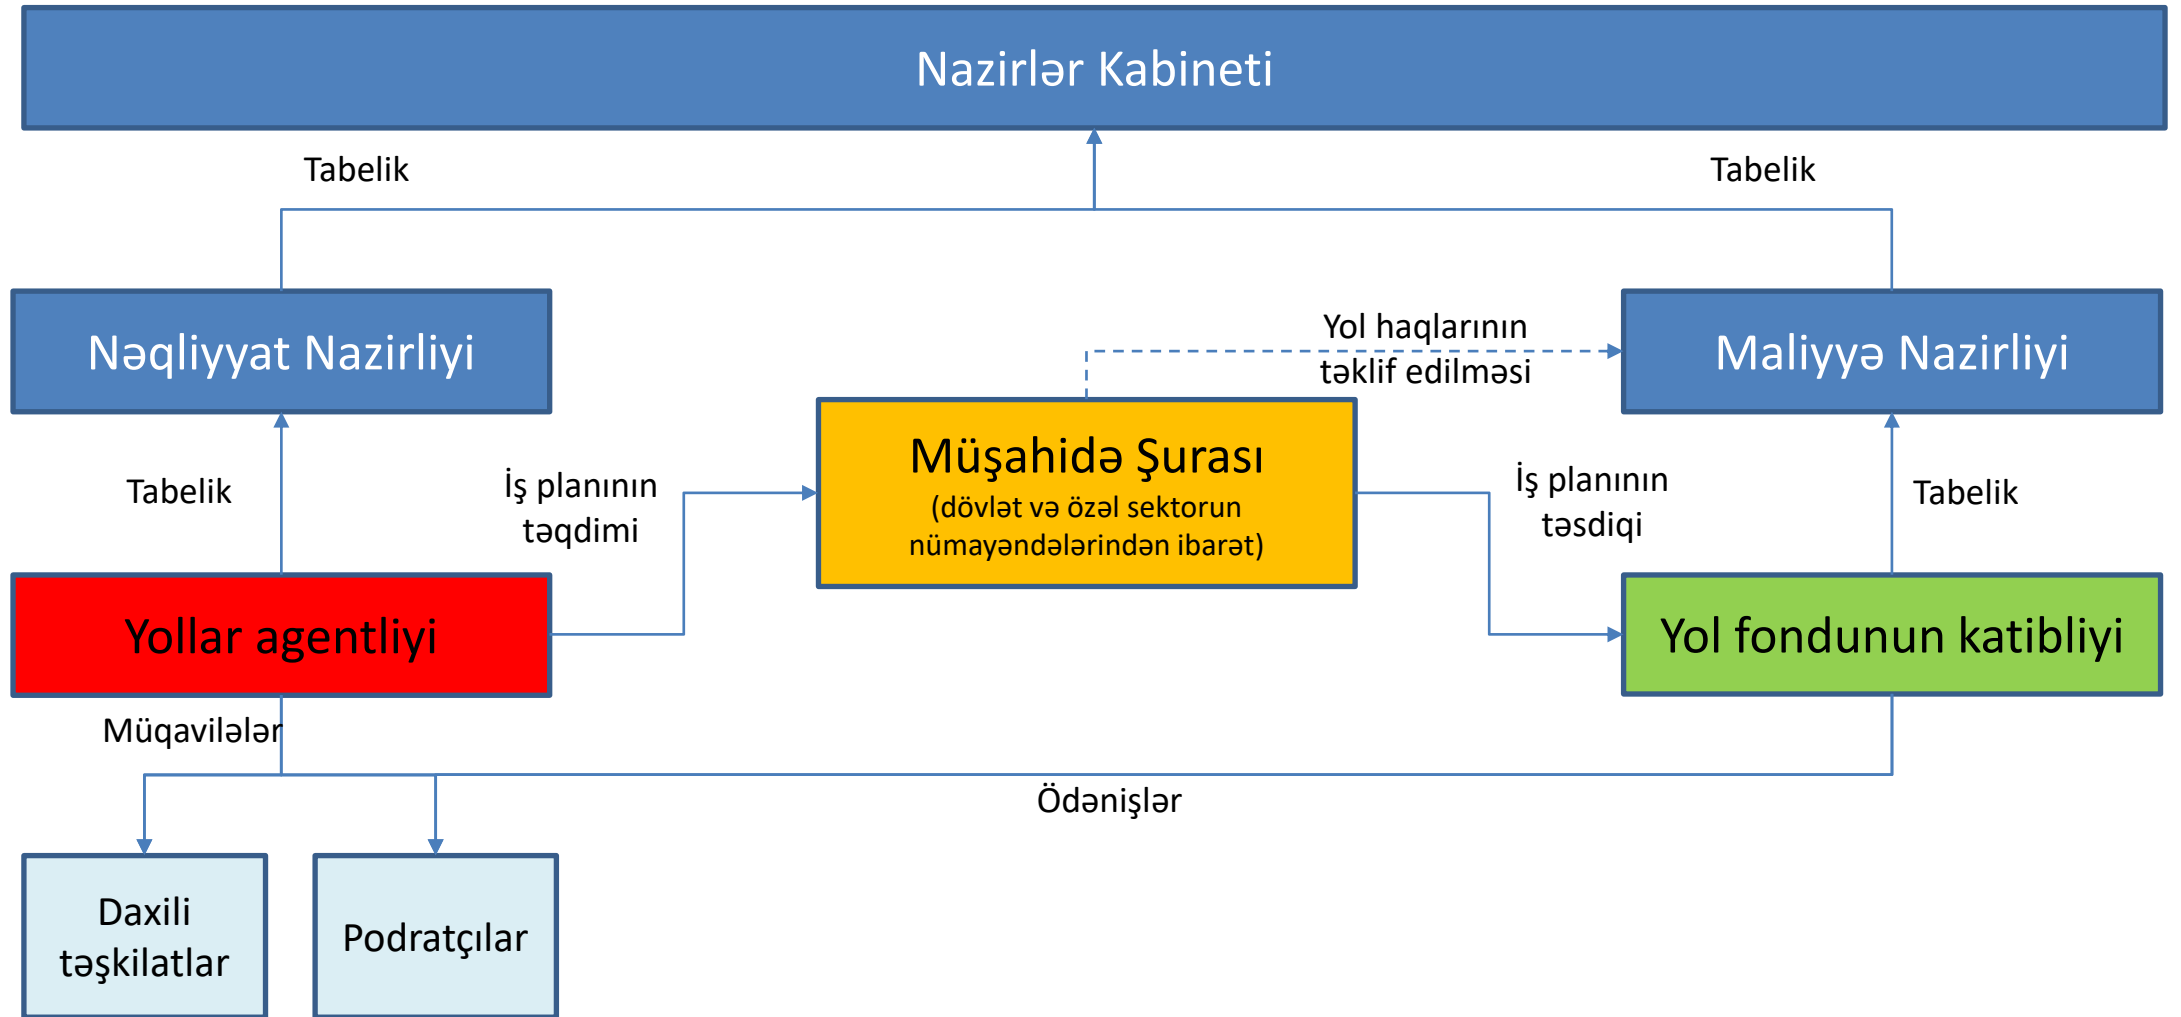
Nazirlər Kabineti

Tabelik

Tabelik

Nəqliyyat Nazirliyi

Yol haqlarının təklif edilməsi

Maliyyə Nazirliyi

Müşahidə Şurası
(dövlət və özəl sektorun nümayəndələrindən ibarət)

Tabelik

İş planının təqdimi

İş planının təsdiqi

Tabelik

Yollar agentliyi

Yol fondunun katibliyi

Müqavilələr

Ödənişlər

Daxili təşkilatlar

Podratçılar